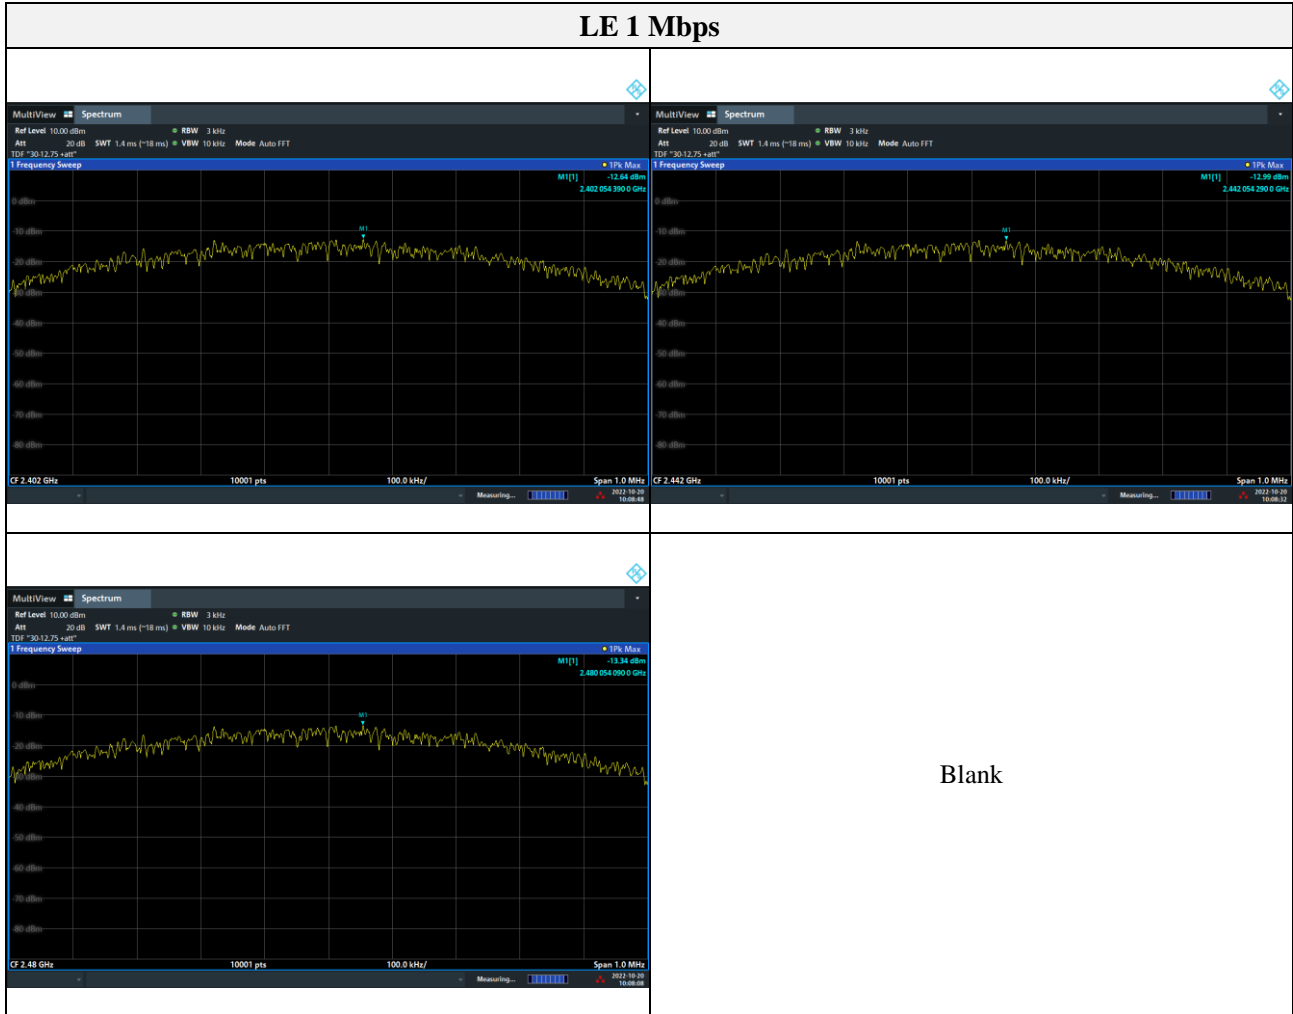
LE 1 Mbps

MultiView Spectrum
Ref Level 10.00 dBm RBW 3 kHz
Att 20 dB SWT 1.4 ms (~18 ms) VBW 10 kHz Mode Auto FFT
TDF "30-12.75 +att"
1 Frequency Sweep 1Pk Max
M1[1] -12.64 dBm
2.402 054 390 0 GHz
0 dBm
-10 dBm
-20 dBm
-30 dBm
-40 dBm
-50 dBm
-60 dBm
-70 dBm
-80 dBm
M1
CF 2.402 GHz 10001 pts 100.0 kHz/ Span 1.0 MHz
Measuring... 2022-10-20 10:08:48

MultiView Spectrum
Ref Level 10.00 dBm RBW 3 kHz
Att 20 dB SWT 1.4 ms (~18 ms) VBW 10 kHz Mode Auto FFT
TDF "30-12.75 +att"
1 Frequency Sweep 1Pk Max
M1[1] -12.99 dBm
2.442 054 290 0 GHz
0 dBm
-10 dBm
-20 dBm
-30 dBm
-40 dBm
-50 dBm
-60 dBm
-70 dBm
-80 dBm
M1
CF 2.442 GHz 10001 pts 100.0 kHz/ Span 1.0 MHz
Measuring... 2022-10-20 10:08:32

MultiView Spectrum
Ref Level 10.00 dBm RBW 3 kHz
Att 20 dB SWT 1.4 ms (~18 ms) VBW 10 kHz Mode Auto FFT
TDF "30-12.75 +att"
1 Frequency Sweep 1Pk Max
M1[1] -13.34 dBm
2.480 054 090 0 GHz
0 dBm
-10 dBm
-20 dBm
-30 dBm
-40 dBm
-50 dBm
-60 dBm
-70 dBm
-80 dBm
M1
CF 2.48 GHz 10001 pts 100.0 kHz/ Span 1.0 MHz
Measuring... 2022-10-20 10:08:08

Blank